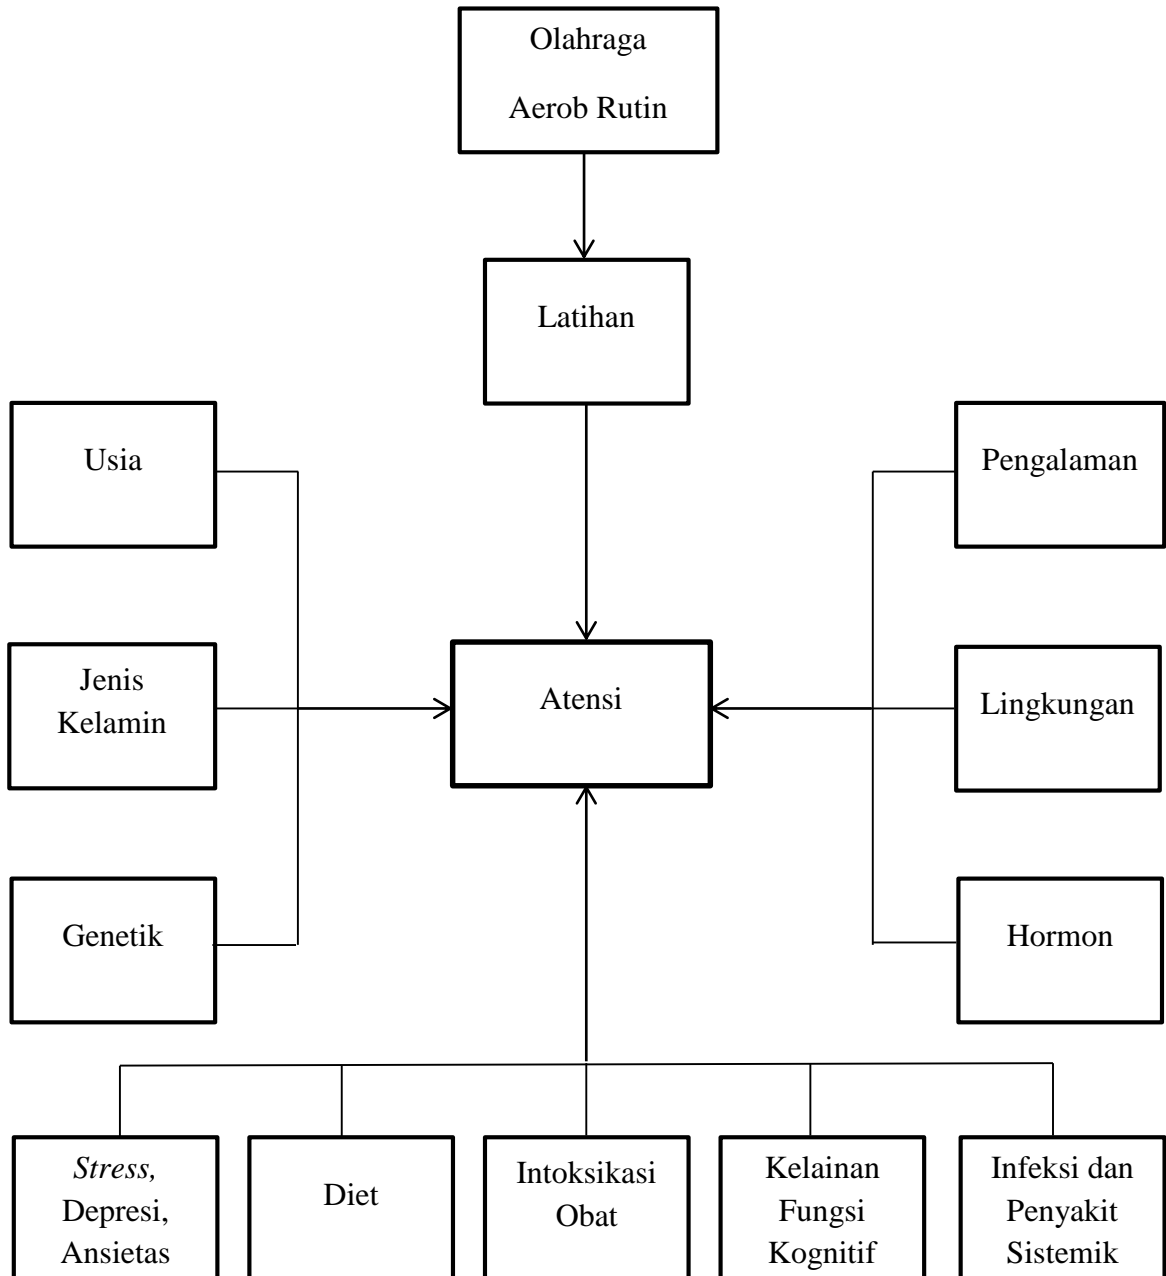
Olahraga Aerob Rutin

Latihan

Usia

Jenis Kelamin

Genetik

Atensi

Pengalaman

Lingkungan

Hormon

*Stress,* Depresi, Ansietas

Diet

Intoksikasi Obat

Kelainan Fungsi Kognitif

Infeksi dan Penyakit Sistemik